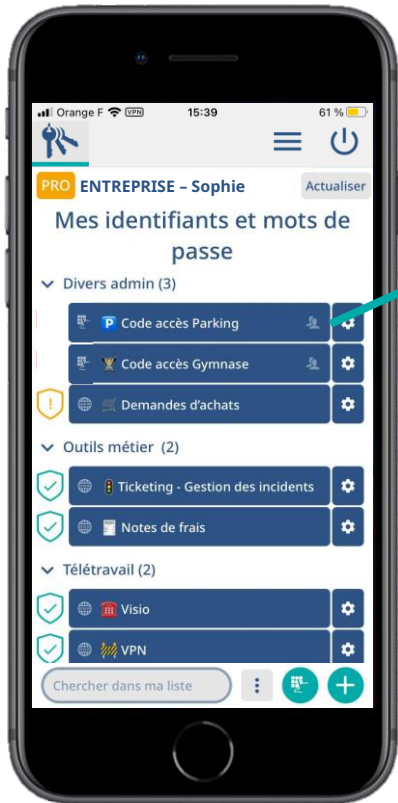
Orange F VPN 15:39 61 %

PRO ENTREPRISE – Sophie Actualiser

Mes identifiants et mots de passe

Divers admin (3)

Code accès Parking

Code accès Gymnase

Demandes d'achats

Outils métier (2)

Ticketing - Gestion des incidents

Notes de frais

Télétravail (2)

Visio

VPN

Chercher dans ma liste